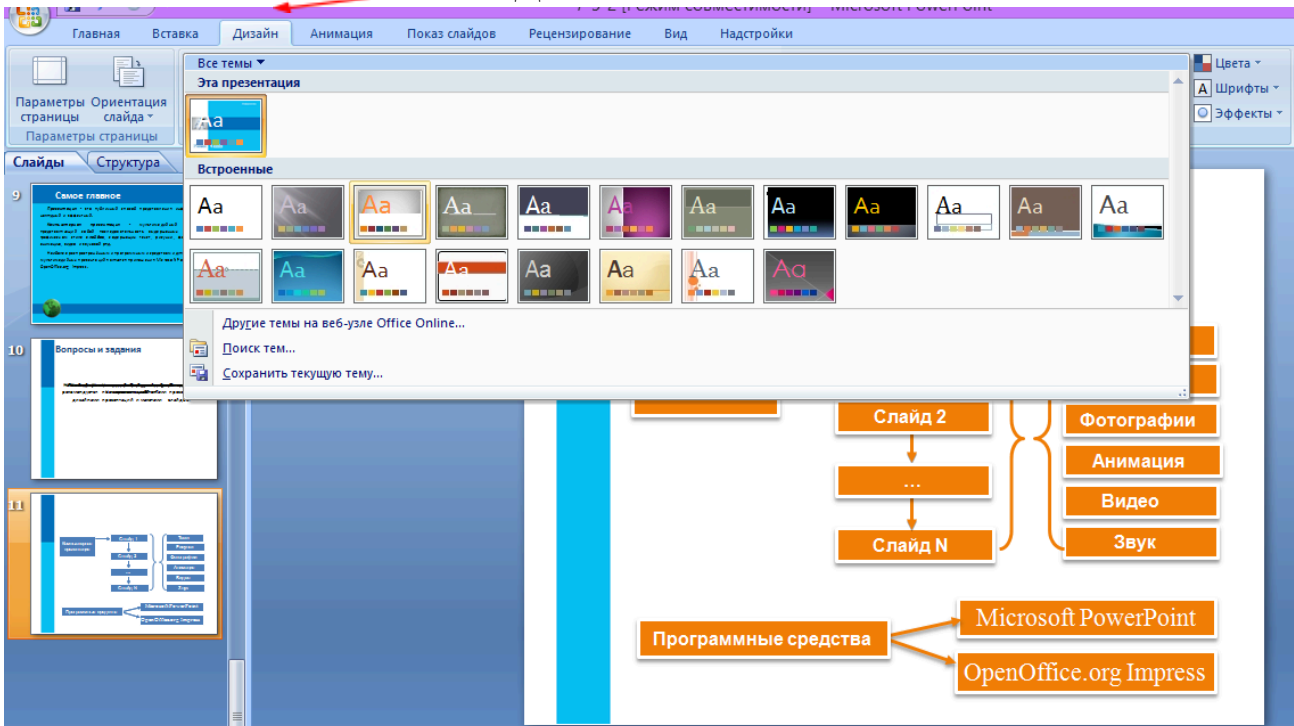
Главная Вставка Дизайн Анимация Показ слайдов Рецензирование Вид Надстройки

Параметры страницы Ориентация слайда

Параметры страницы

Цвета Шрифты Эффекты

Все темы

Эта презентация

Aa

Встроенные

Aa Aa Aa Aa Aa Aa Aa Aa Aa Aa Aa Aa

Aa Aa Aa Aa Aa Aa Aa Aa

Другие темы на веб-узле Office Online...

Поиск тем...

Сохранить текущую тему...

Слайды Структура

9

Самое главное

10

Вопросы и задания

11

Слайд 2

...

Слайд N

Фотографии

Анимация

Видео

Звук

Програмные средства

Microsoft PowerPoint

OpenOffice.org Impress